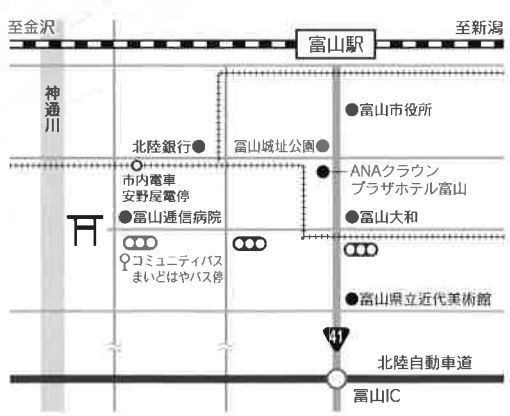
至金沢

至新潟

富山駅

神通川

●富山市役所

北陸銀行●

富山城址公園●

ANAクラウンプラザホテル富山

市内電車安野屋電停

●富山逓信病院

●富山大和

コミュニティバスまいどはやバス停

●富山県立近代美術館

41

北陸自動車道

富山IC